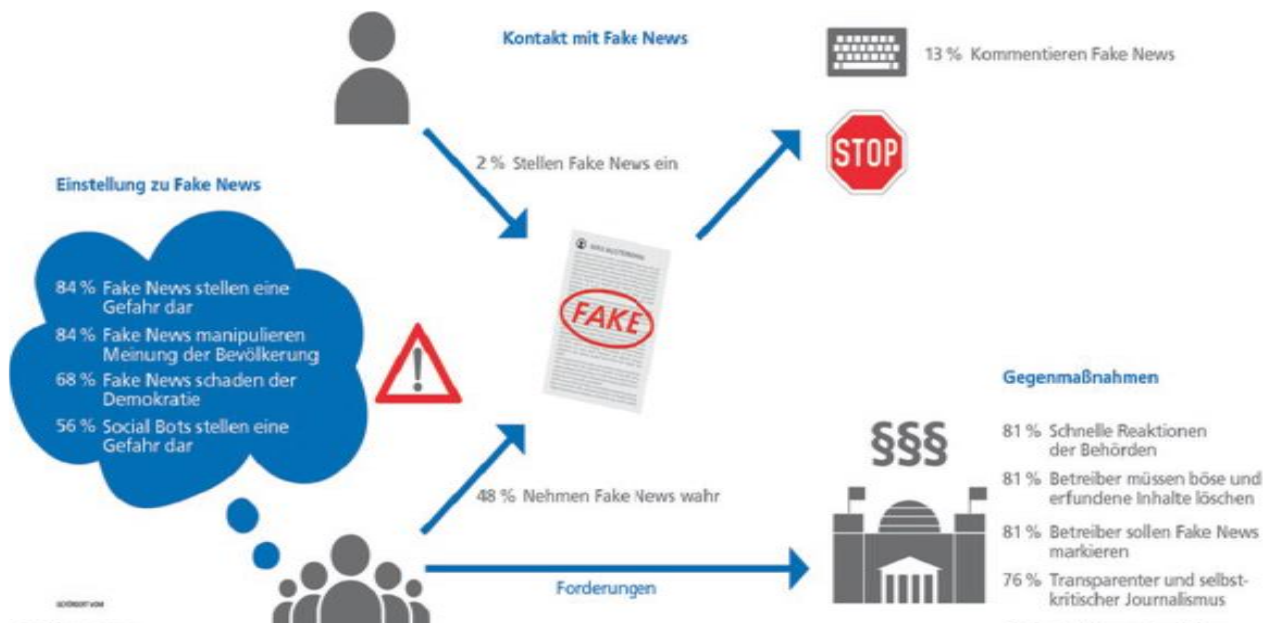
Kontakt mit Fake News

13 % Kommentieren Fake News

STOP

2 % Stellen Fake News ein

Einstellung zu Fake News

84 % Fake News stellen eine Gefahr dar

84 % Fake News manipulieren Meinung der Bevölkerung

68 % Fake News schaden der Demokratie

56 % Social Bots stellen eine Gefahr dar

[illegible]

FAKE

Gegenmaßnahmen

§§§

81 % Schnelle Reaktionen der Behörden

81 % Betreiber müssen böse und erfundene Inhalte löschen

81 % Betreiber sollen Fake News markieren

76 % Transparenter und selbstkritischer Journalismus

48 % Nehmen Fake News wahr

Forderungen

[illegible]